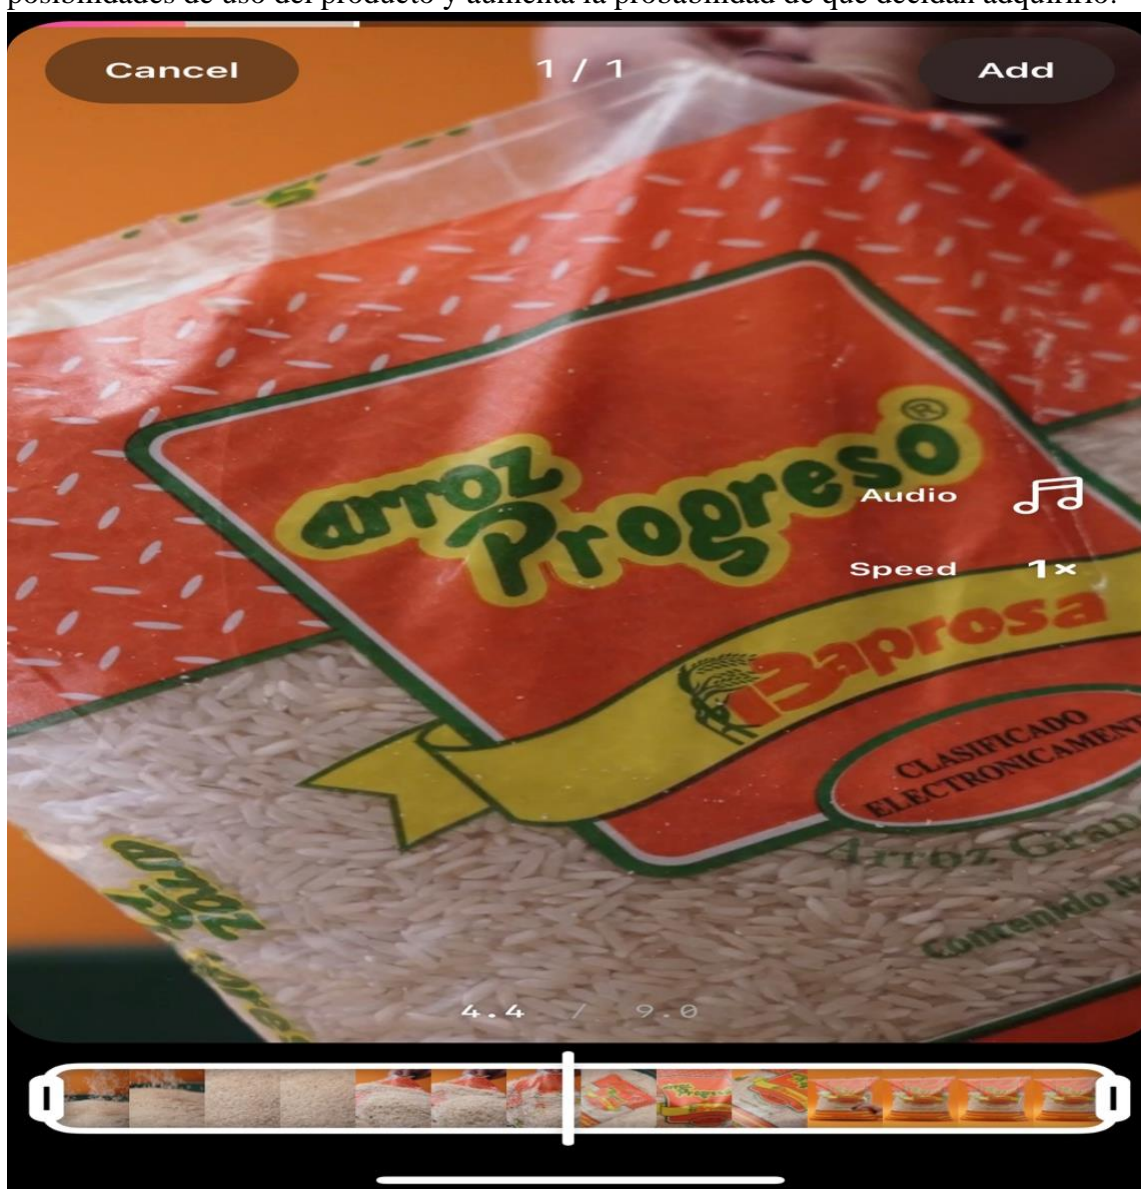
posibilidades de uso del producto y aumenta la probabilidad de que decidan adquirirlo.

Cancel
1 / 1
Add

arroz Progreso®
Audio
Speed 1×
Baprosa
CLASIFICADO ELECTRONICAMENT
Arroz Gra
Contenido N
arroz Progreso

4.4 / 9.0